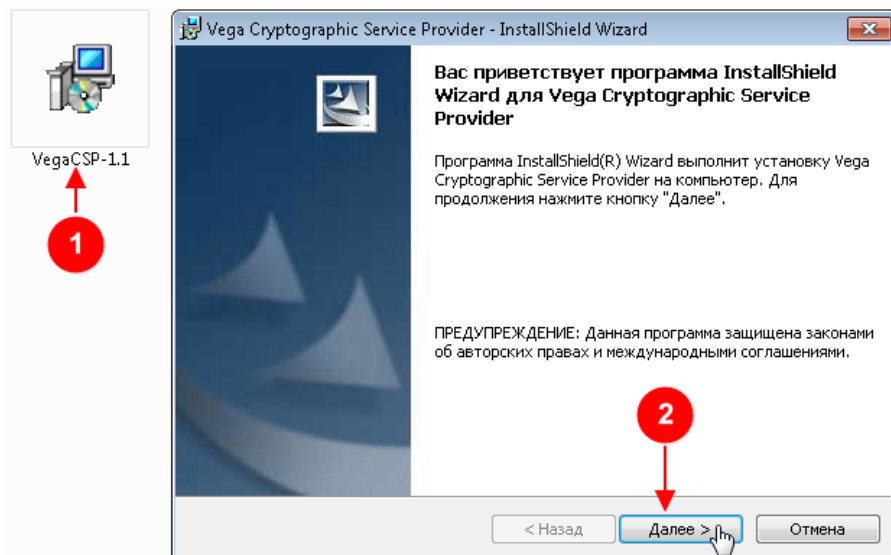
VegaCSP-1.1

1

Vega Cryptographic Service Provider - InstallShield Wizard

Вас приветствует программа InstallShield Wizard для Vega Cryptographic Service Provider

Программа InstallShield(R) Wizard выполнит установку Vega Cryptographic Service Provider на компьютер. Для продолжения нажмите кнопку "Далее".

ПРЕДУПРЕЖДЕНИЕ: Данная программа защищена законами об авторских правах и международными соглашениями.

2

< Назад

Далее >

Отмена